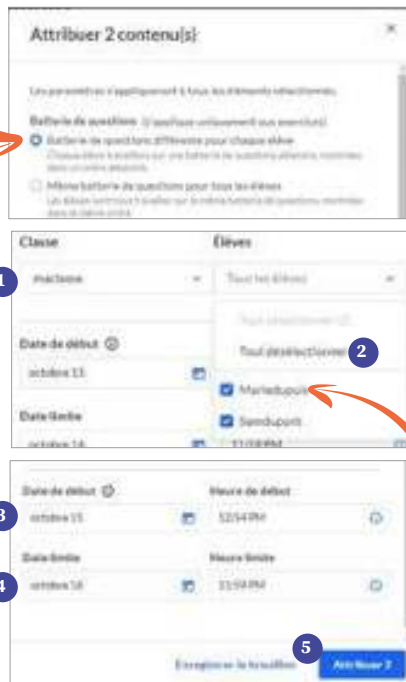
Attribuer 2 contenu(s)

Les paramètres s'appliqueront à tous les éléments sélectionnés.

Batterie de questions (s'applique uniquement aux exercices)

Batterie de questions différente pour chaque élève
Chaque élève travaillera sur une batterie de questions différente, montrées dans un ordre aléatoire.

Même batterie de questions pour tous les élèves
Les élèves travailleront sur la même batterie de questions, montrées dans le même ordre.

Classe
1
maclasse

Élèves
Tous les élèves

Tout sélectionner (2)
Tout désélectionner
2
Mariedupuis
Samdupont

Date de début
octobre 13

Date limite
octobre 14
11:59 PM

Date de début
3
octobre 15

Heure de début
12:54 PM

Date limite
4
octobre 16

Heure limite
11:59 PM

5
Enregistrer le brouillon
Attribuer 2